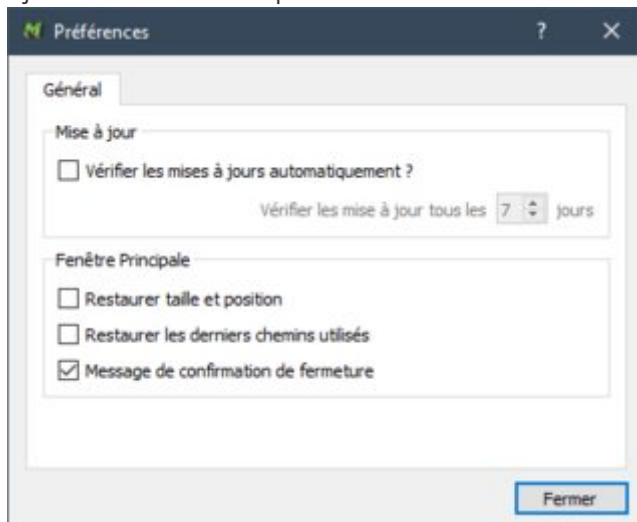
Préférences

?

Général

Mise à jour

Vérifier les mises à jours automatiquement ?

Vérifier les mise à jour tous les 7 jours

Fenêtre Principale

Restaurer taille et position

Restaurer les derniers chemins utilisés

Message de confirmation de fermeture

Fermer